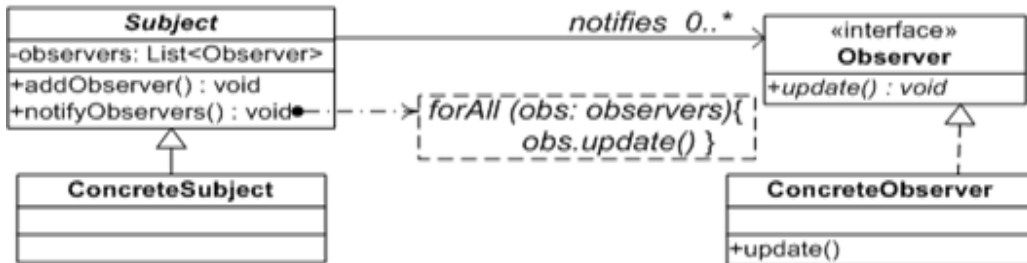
Subject
-observers: List<Observer>
+addObserver() : void
+notifyObservers() : void

notifies 0..*

«interface»
Observer
+update() : void

forAll (obs: observers){
obs.update() }

ConcreteSubject

ConcreteObserver
+update()